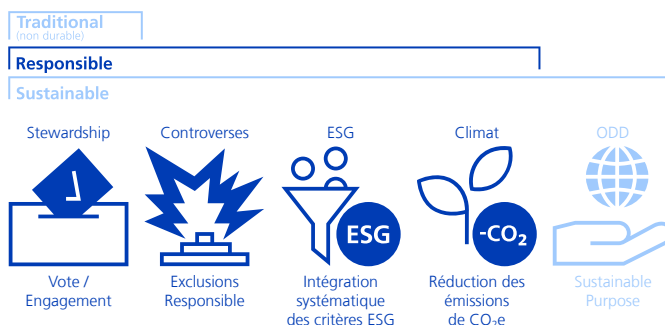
Traditional
(non durable)

Responsible

Sustainable

Stewardship

Vote / Engagement

Controverses

Exclusions Responsible

ESG

ESG

Intégration systématique des critères ESG

Climat

$-CO_2$

Réduction des émissions de $CO_2e$

ODD

Sustainable Purpose